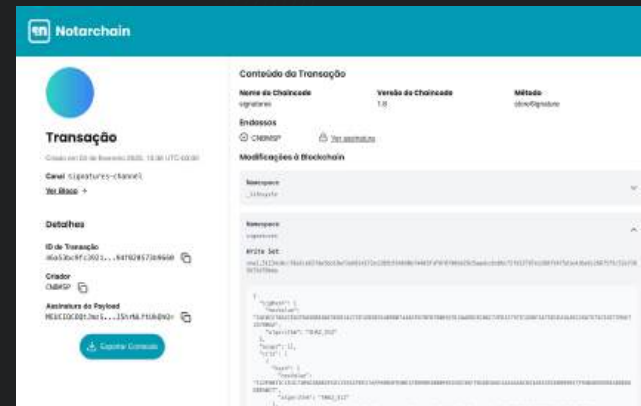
Notarchain

Transação

Criado em 03 de fevereiro 2022, 13:30 UTC-03:00

Canal signatures-channel

Ver Bloco

Detalhes

ID da Transação
a6a53bc0fc3921...84f0205730066

Criador
CNBRSP

Assinatura do Payload
MEUCIQCOQt3mzi...I5tHkLFtUHQ=

Exportar Conteúdo

Conteúdo da Transação

Nome do Chaincode
signatures

Versão do Chaincode
1.0

Método
storeSignature

Endossos

CNBRSP

Ver assinatura

Modificações à Blockchain

Namespace
_lifecycle

Namespace
signatures

Write Set

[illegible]